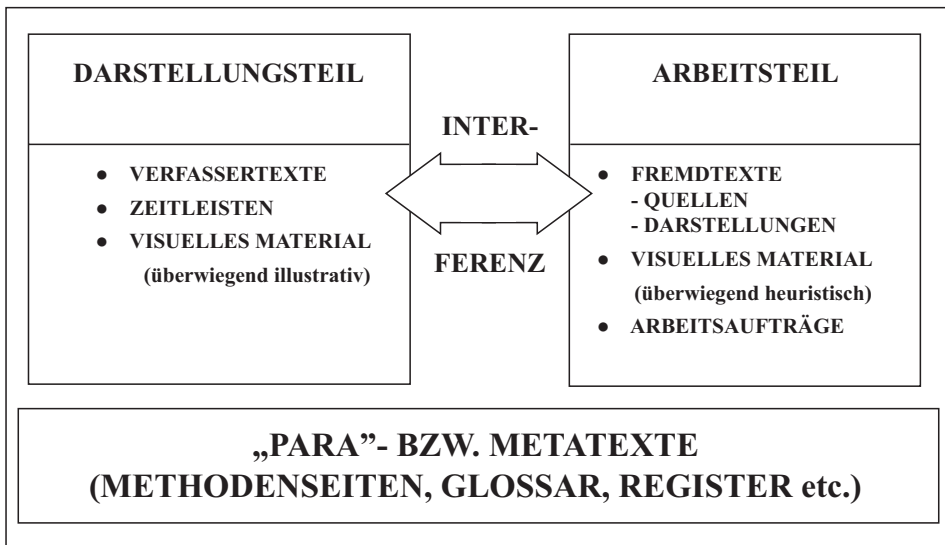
DARSTELLUNGSTEIL

- VERFASSERTEXTE
- ZEITLEISTEN
- VISUELLES MATERIAL (überwiegend illustrativ)

INTER-

FERENZ

ARBEITSTEIL

- FREMDTEXTE
  - QUELLEN
  - DARSTELLUNGEN
- VISUELLES MATERIAL (überwiegend heuristisch)
- ARBEITSAUFTRÄGE

„PARA"- BZW. METATEXTE (METHODENSEITEN, GLOSSAR, REGISTER etc.)